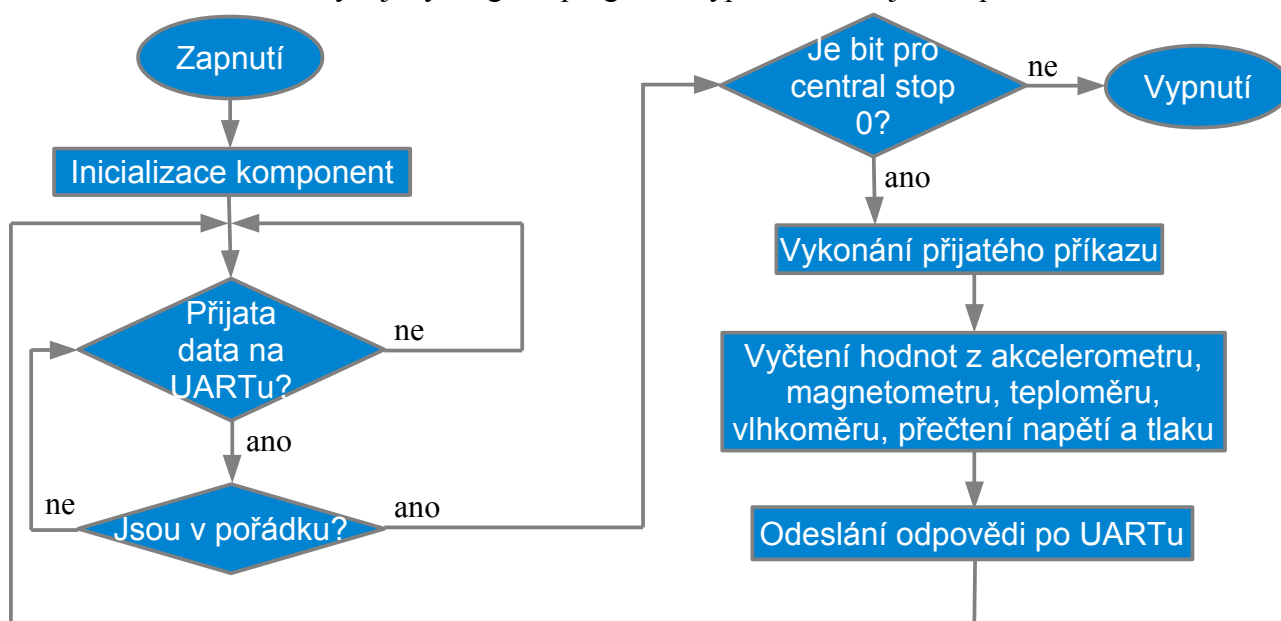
Zapnutí

Inicializace komponent

Přijata data na UARTu?

ne

ano

Jsou v pořádku?

ne

ano

Je bit pro central stop 0?

ne

Vypnutí

ano

Vykonání přijatého příkazu

Vyčtení hodnot z akcelerometru, magnetometru, teploměru, vlhkoměru, přečtení napětí a tlaku

Odeslání odpovědi po UARTu